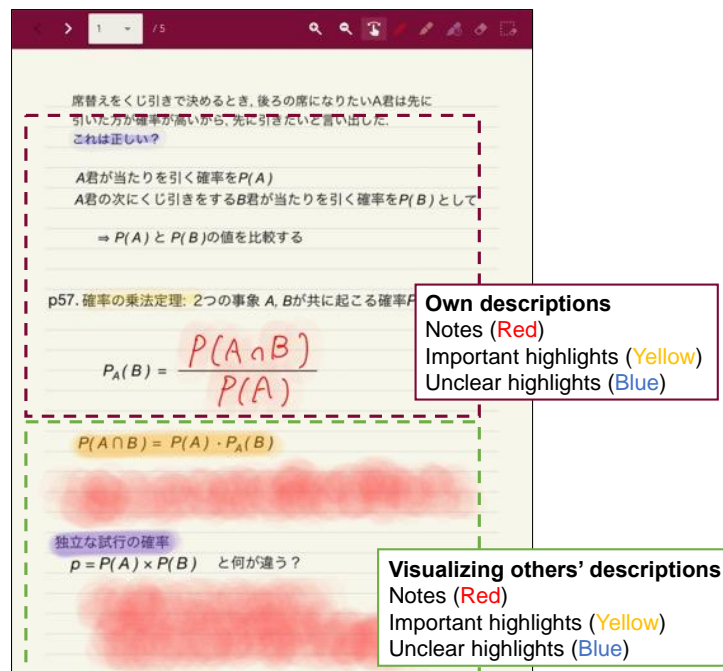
1 /5

席替えをくじ引きで決めるとき，後ろの席になりたいA君は先に引いた方が確率が高いから，先に引きたいと言い出した．
これは正しい？

A君が当たりを引く確率を$P(A)$
A君の次にくじ引きをするB君が当たりを引く確率を$P(B)$として

$\Rightarrow P(A)$ と $P(B)$の値を比較する

p57. 確率の乗法定理: 2つの事象 A, Bが共に起こる確率P

$P_A(B) = \frac{P(A \cap B)}{P(A)}$

Own descriptions
Notes (Red)
Important highlights (Yellow)
Unclear highlights (Blue)

$P(A \cap B) = P(A) \cdot P_A(B)$

独立な試行の確率
$p = P(A) \times P(B)$ と何が違う？

Visualizing others' descriptions
Notes (Red)
Important highlights (Yellow)
Unclear highlights (Blue)